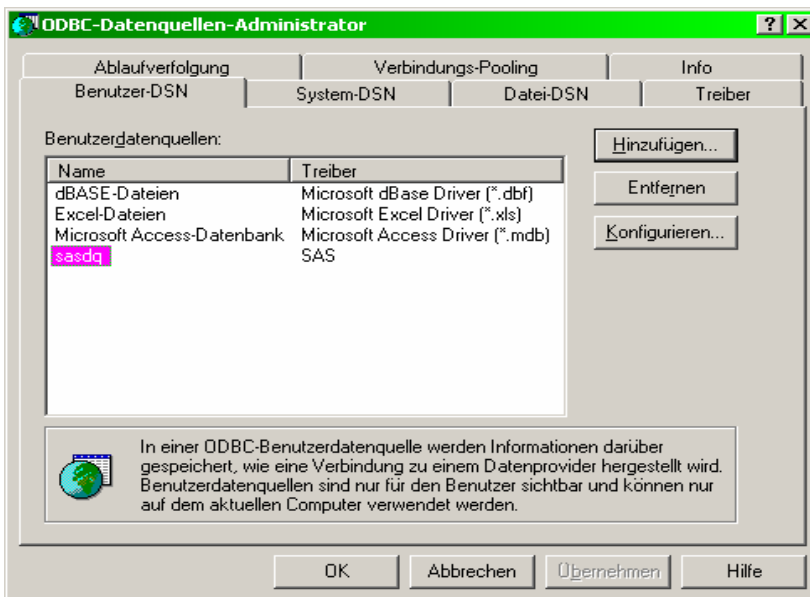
ODBC-Datenquellen-Administrator

? ×

Ablaufverfolgung | Verbindungs-Pooling | Info
Benutzer-DSN | System-DSN | Datei-DSN | Treiber

Benutzerdatenquellen:

| Name | Treiber |
|---|---|
| dBASE-Dateien | Microsoft dBase Driver (*.dbf) |
| Excel-Dateien | Microsoft Excel Driver (*.xls) |
| Microsoft Access-Datenbank | Microsoft Access Driver (*.mdb) |
| sasdq | SAS |

Hinzufügen...

Entfernen

Konfigurieren...

In einer ODBC-Benutzerdatenquelle werden Informationen darüber gespeichert, wie eine Verbindung zu einem Datenprovider hergestellt wird. Benutzerdatenquellen sind nur für den Benutzer sichtbar und können nur auf dem aktuellen Computer verwendet werden.

OK | Abbrechen | Übernehmen | Hilfe